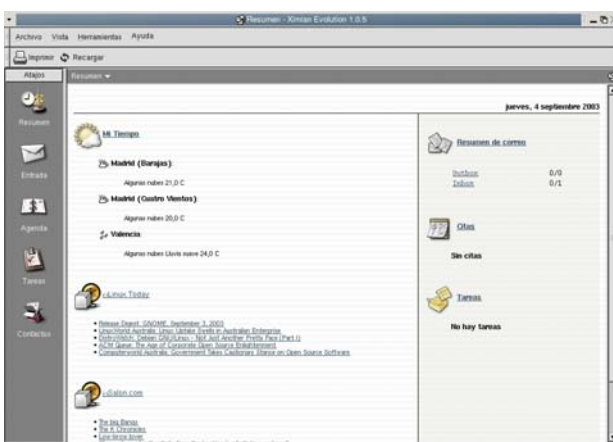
Resumen - Ximian Evolution 1.0.5

Archivo Vista Herramientas Ayuda

Imprimir Recargar

Atajos

Resumen

Resumen

Entrada

Agenda

Tareas

Contactos

jueves, 4 septiembre 2003

Mi Tiempo

Madrid (Barajas):

Algunas nubes 21,0 C

Madrid (Cuatro Vientos):

Algunas nubes 20,0 C

Valencia:

Algunas nubes Lluvia suave 24,0 C

Linux Today

• Release Digest: GNOME, September 3, 2003
• Linux World Australia: Linux Uptake Swells in Australian Enterprise
• DistroWatch: Debian GNU/Linux - Not Just Another Pretty Face (Part I)
• ACM Queue: The Age of Corporate Open Source Enlightenment
• Computerworld Australia: Government Takes Cautionary Stance on Open Source Software

Salon.com

• The big Bangs
• The X Chronicles
• Love bo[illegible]

Resumen de correo

Outbox 0/0
Inbox 0/1

Citas

Sin citas

Tareas

No hay tareas